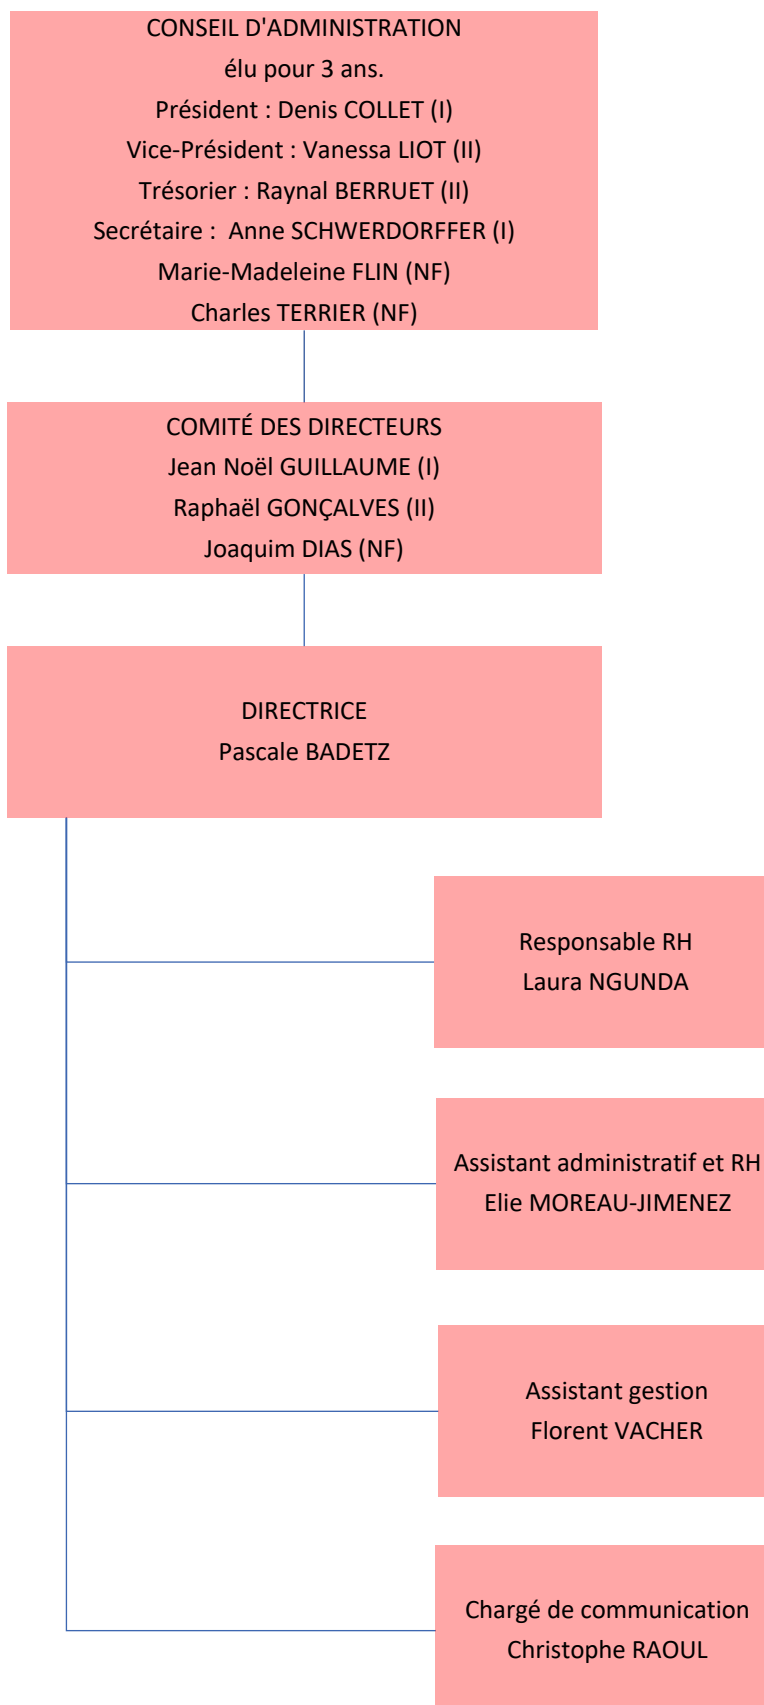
CONSEIL D'ADMINISTRATION
élu pour 3 ans.
Président : Denis COLLET (I)
Vice-Président : Vanessa LIOT (II)
Trésorier : Raynal BERRUET (II)
Secrétaire : Anne SCHWERDORFFER (I)
Marie-Madeleine FLIN (NF)
Charles TERRIER (NF)

COMITÉ DES DIRECTEURS
Jean Noël GUILLAUME (I)
Raphaël GONÇALVES (II)
Joaquim DIAS (NF)

DIRECTRICE
Pascale BADETZ

Responsable RH
Laura NGUNDA

Assistant administratif et RH
Elie MOREAU-JIMENEZ

Assistant gestion
Florent VACHER

Chargé de communication
Christophe RAOUL